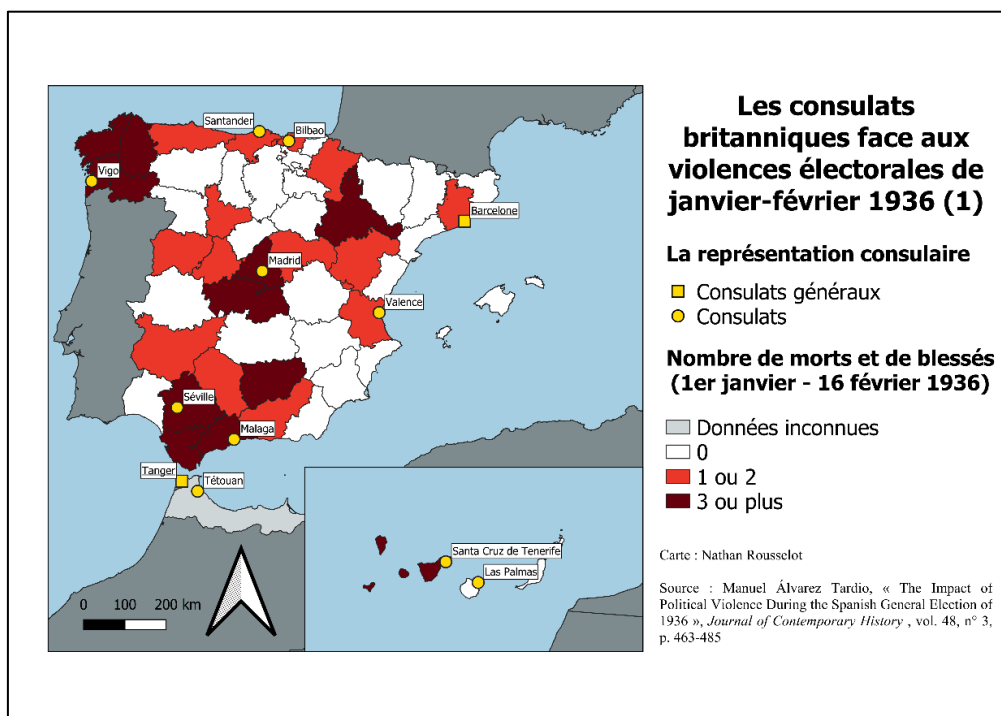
Santander
Bilbao
Vigo
Barcelone
Madrid
Valence
Séville
Malaga
Tanger
Tétouan
Santa Cruz de Tenerife
Las Palmas
0 100 200 km

Les consulats britanniques face aux violences électorales de janvier-février 1936 (1)

La représentation consulaire

Consulats généraux
Consulats

Nombre de morts et de blessés (1er janvier - 16 février 1936)

Données inconnues
0
1 ou 2
3 ou plus

Carte : Nathan Rousselot

Source : Manuel Álvarez Tardio, « The Impact of Political Violence During the Spanish General Election of 1936 », Journal of Contemporary History , vol. 48, n° 3, p. 463-485